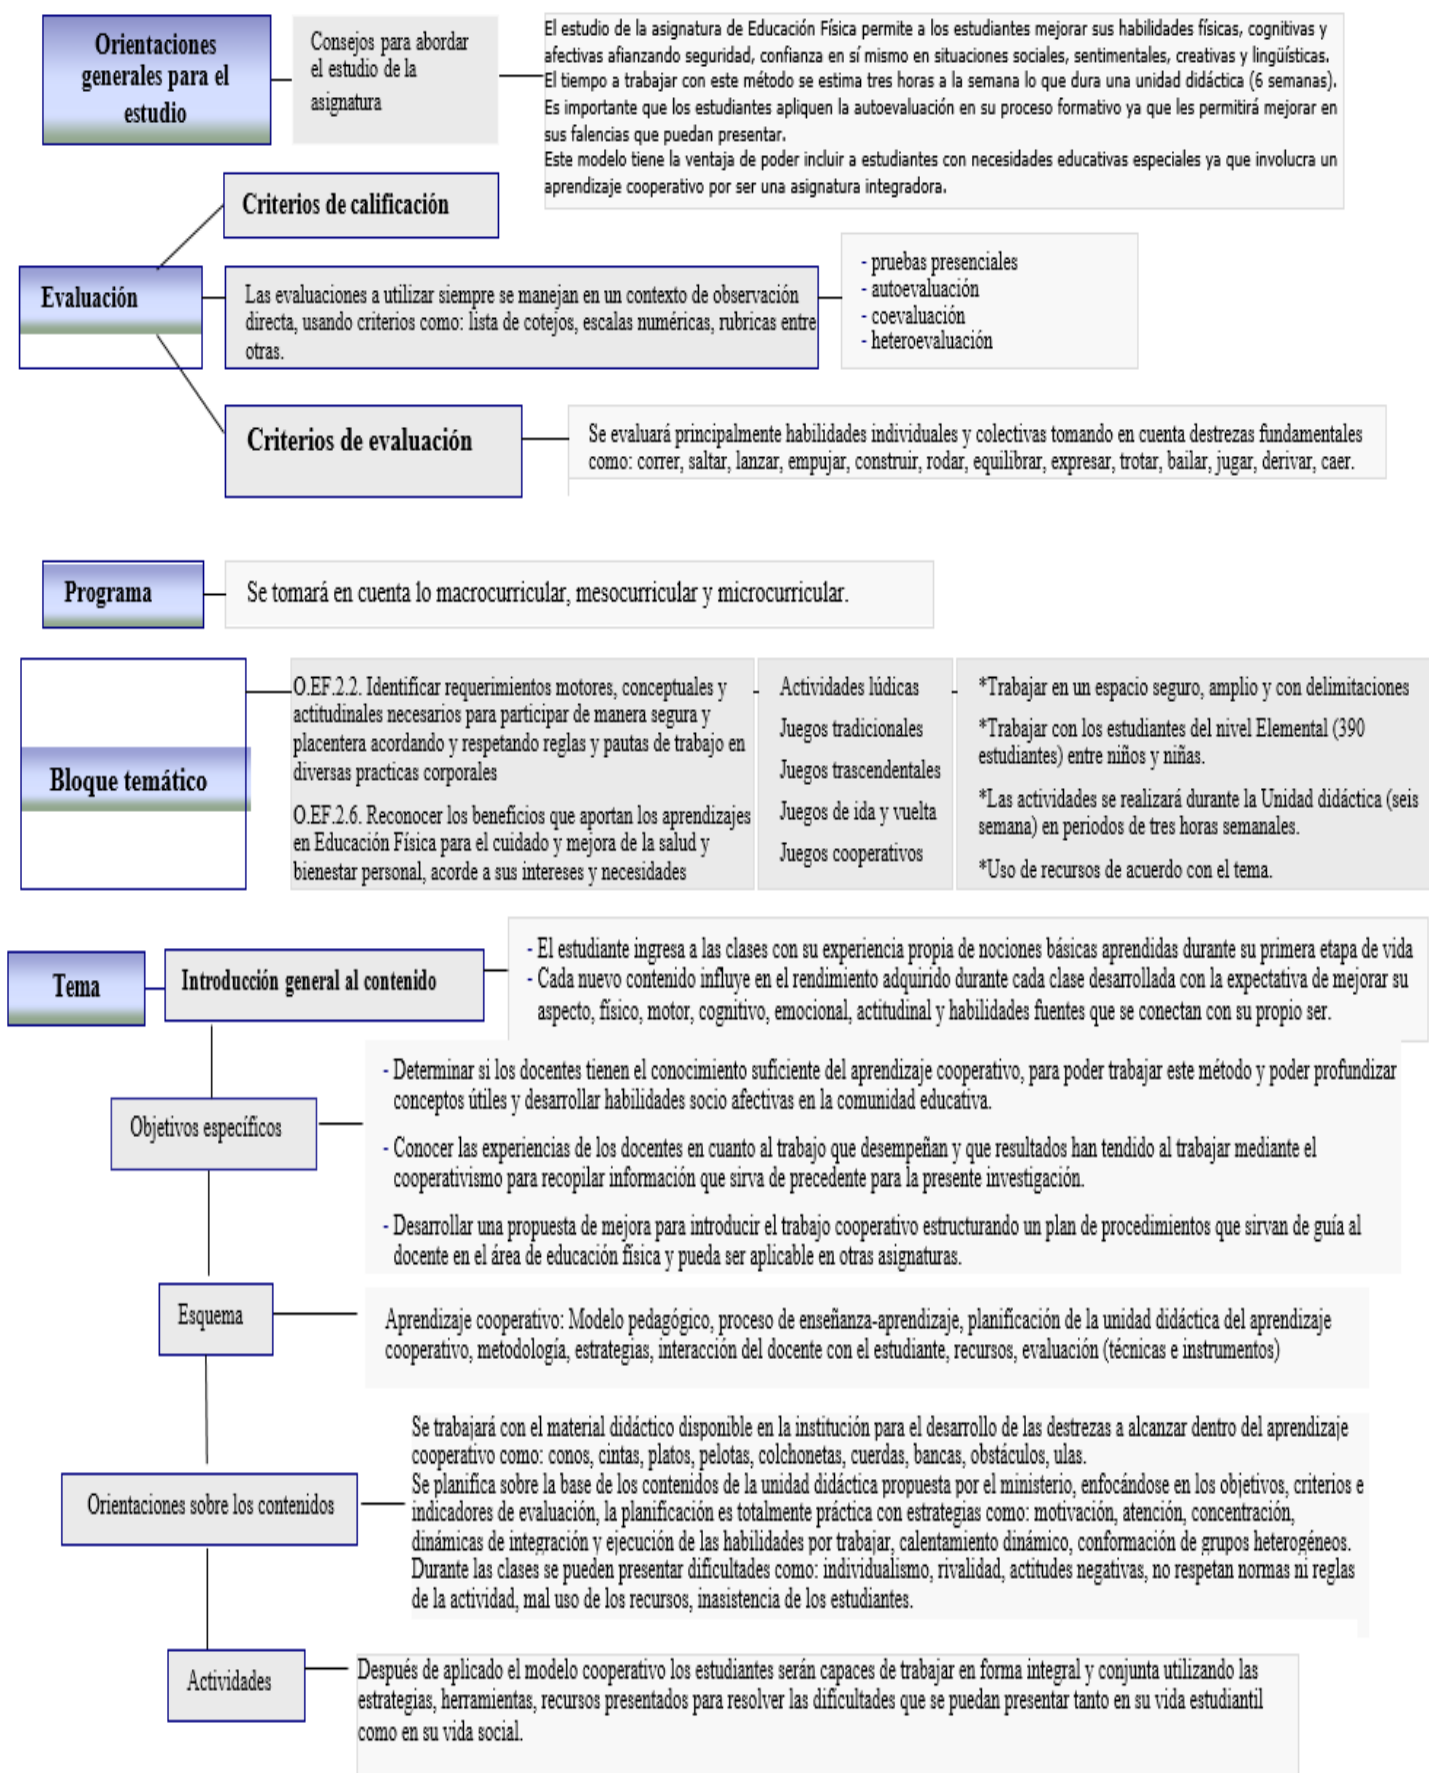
Orientaciones generales para el estudio

Consejos para abordar el estudio de la asignatura

El estudio de la asignatura de Educación Física permite a los estudiantes mejorar sus habilidades físicas, cognitivas y afectivas afianzando seguridad, confianza en sí mismo en situaciones sociales, sentimentales, creativas y lingüísticas.
El tiempo a trabajar con este método se estima tres horas a la semana lo que dura una unidad didáctica (6 semanas).
Es importante que los estudiantes apliquen la autoevaluación en su proceso formativo ya que les permitirá mejorar en sus falencias que puedan presentar.
Este modelo tiene la ventaja de poder incluir a estudiantes con necesidades educativas especiales ya que involucra un aprendizaje cooperativo por ser una asignatura integradora.

Criterios de calificación

Evaluación

Las evaluaciones a utilizar siempre se manejan en un contexto de observación directa, usando criterios como: lista de cotejos, escalas numéricas, rubricas entre otras.

- pruebas presenciales
- autoevaluación
- coevaluación
- heteroevaluación

Criterios de evaluación

Se evaluará principalmente habilidades individuales y colectivas tomando en cuenta destrezas fundamentales como: correr, saltar, lanzar, empujar, construir, rodar, equilibrar, expresar, trotar, bailar, jugar, derivar, caer.

Programa

Se tomará en cuenta lo macrocurricular, mesocurricular y microcurricular.

Bloque temático

O.EF.2.2. Identificar requerimientos motores, conceptuales y actitudinales necesarios para participar de manera segura y placentera acordando y respetando reglas y pautas de trabajo en diversas practicas corporales

O.EF.2.6. Reconocer los beneficios que aportan los aprendizajes en Educación Física para el cuidado y mejora de la salud y bienestar personal, acorde a sus intereses y necesidades

Actividades lúdicas
Juegos tradicionales
Juegos trascendentales
Juegos de ida y vuelta
Juegos cooperativos

*Trabajar en un espacio seguro, amplio y con delimitaciones
*Trabajar con los estudiantes del nivel Elemental (390 estudiantes) entre niños y niñas.
*Las actividades se realizará durante la Unidad didáctica (seis semana) en periodos de tres horas semanales.
*Uso de recursos de acuerdo con el tema.

Tema

Introducción general al contenido

- El estudiante ingresa a las clases con su experiencia propia de nociones básicas aprendidas durante su primera etapa de vida
- Cada nuevo contenido influye en el rendimiento adquirido durante cada clase desarrollada con la expectativa de mejorar su aspecto, físico, motor, cognitivo, emocional, actitudinal y habilidades fuentes que se conectan con su propio ser.

Objetivos específicos

- Determinar si los docentes tienen el conocimiento suficiente del aprendizaje cooperativo, para poder trabajar este método y poder profundizar conceptos útiles y desarrollar habilidades socio afectivas en la comunidad educativa.
- Conocer las experiencias de los docentes en cuanto al trabajo que desempeñan y que resultados han tendido al trabajar mediante el cooperativismo para recopilar información que sirva de precedente para la presente investigación.
- Desarrollar una propuesta de mejora para introducir el trabajo cooperativo estructurando un plan de procedimientos que sirvan de guía al docente en el área de educación física y pueda ser aplicable en otras asignaturas.

Esquema

Aprendizaje cooperativo: Modelo pedagógico, proceso de enseñanza-aprendizaje, planificación de la unidad didáctica del aprendizaje cooperativo, metodología, estrategias, interacción del docente con el estudiante, recursos, evaluación (técnicas e instrumentos)

Orientaciones sobre los contenidos

Se trabajará con el material didáctico disponible en la institución para el desarrollo de las destrezas a alcanzar dentro del aprendizaje cooperativo como: conos, cintas, platos, pelotas, colchonetas, cuerdas, bancas, obstáculos, ulas.
Se planifica sobre la base de los contenidos de la unidad didáctica propuesta por el ministerio, enfocándose en los objetivos, criterios e indicadores de evaluación, la planificación es totalmente práctica con estrategias como: motivación, atención, concentración, dinámicas de integración y ejecución de las habilidades por trabajar, calentamiento dinámico, conformación de grupos heterogéneos.
Durante las clases se pueden presentar dificultades como: individualismo, rivalidad, actitudes negativas, no respetan normas ni reglas de la actividad, mal uso de los recursos, inasistencia de los estudiantes.

Actividades

Después de aplicado el modelo cooperativo los estudiantes serán capaces de trabajar en forma integral y conjunta utilizando las estrategias, herramientas, recursos presentados para resolver las dificultades que se puedan presentar tanto en su vida estudiantil como en su vida social.